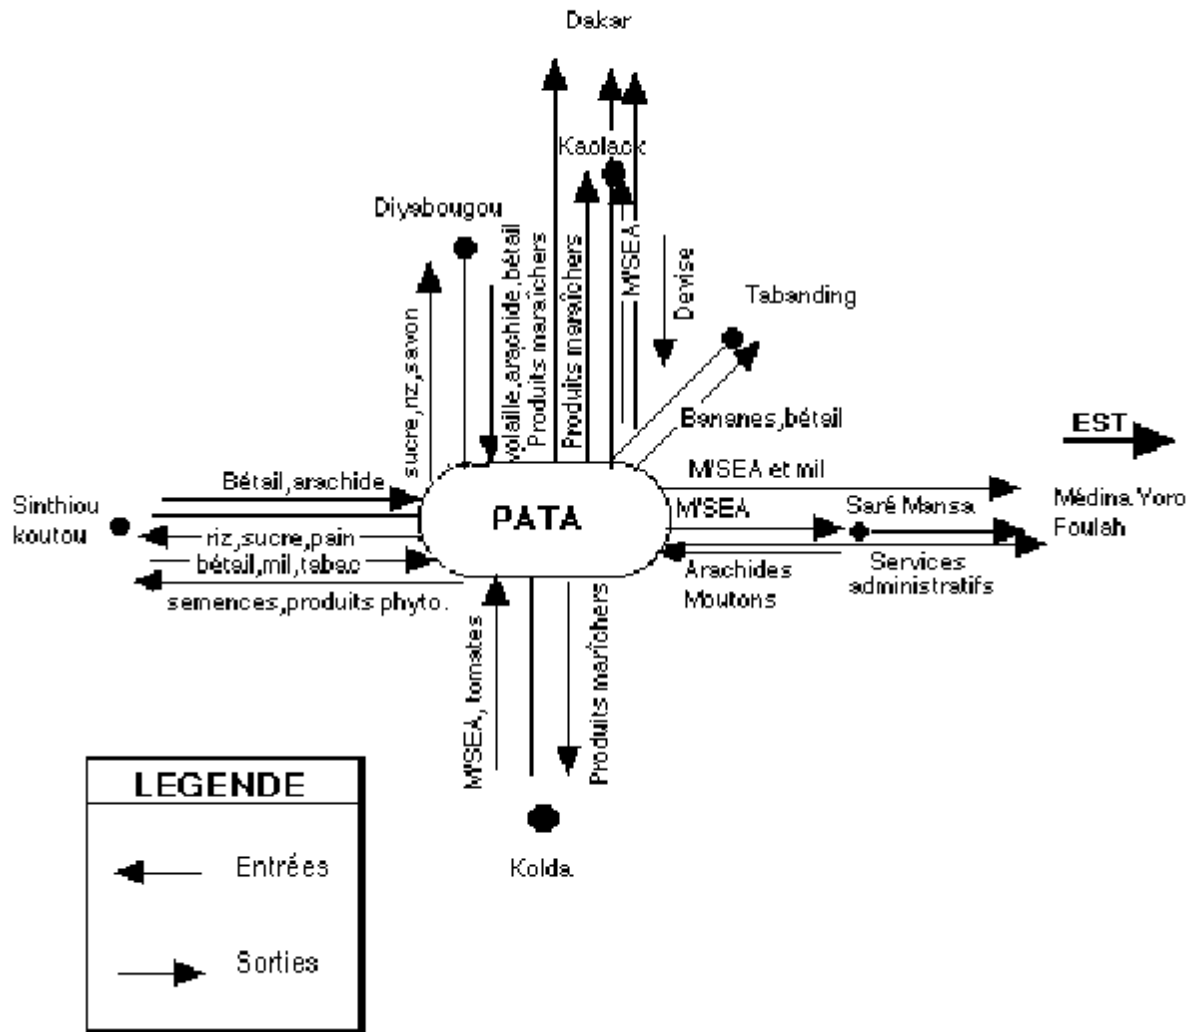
Dakar

Kaolack

Diyabougou

sucre,riz,savon

volaille,arachide,bétail

Produits maraîchers

Produits maraîchers

M'SEA

Devise

Tabanding

Bananes,bétail

EST

M'SEA et mil

Médina Yoro Foulah

M'SEA

Saré Mansa

Services administratifs

Arachides Moutons

PATA

Sinthiou koutou

Bétail,arachide

riz,sucre,pain

bétail,mil,tabac

semences,produits phyto.

M'SEA, tomates

Produits maraîchers

Kolda

LEGENDE

Entrées

Sorties